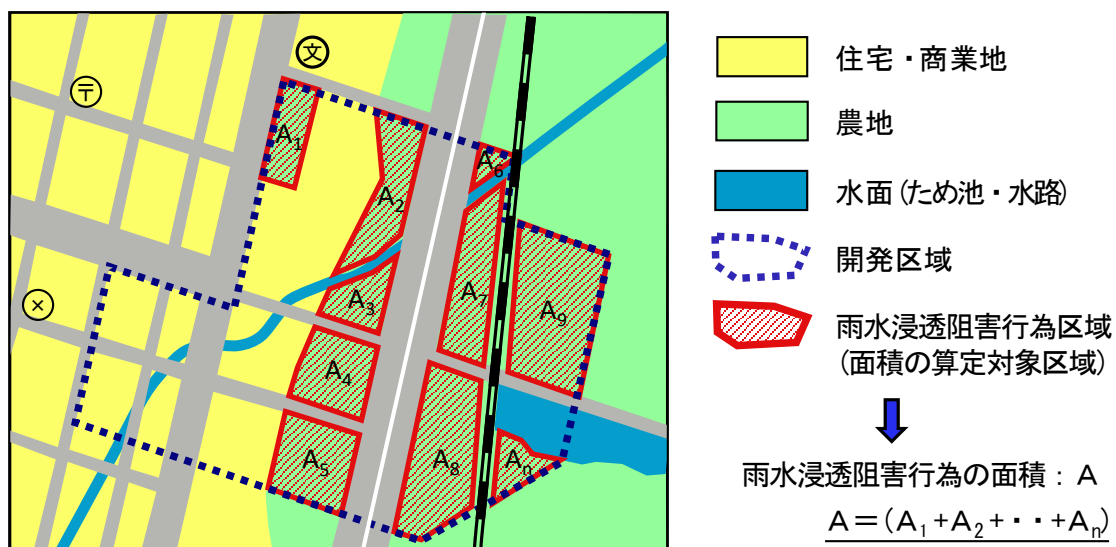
文
〒
⊗
$A_1$
$A_2$
$A_3$
$A_4$
$A_5$
$A_6$
$A_7$
$A_8$
$A_9$
$A_n$

住宅・商業地
農地
水面(ため池・水路)
開発区域
雨水浸透阻害行為区域
(面積の算定対象区域)

雨水浸透阻害行為の面積：A
$A = (A_1 + A_2 + \cdot\cdot\cdot + A_n)$